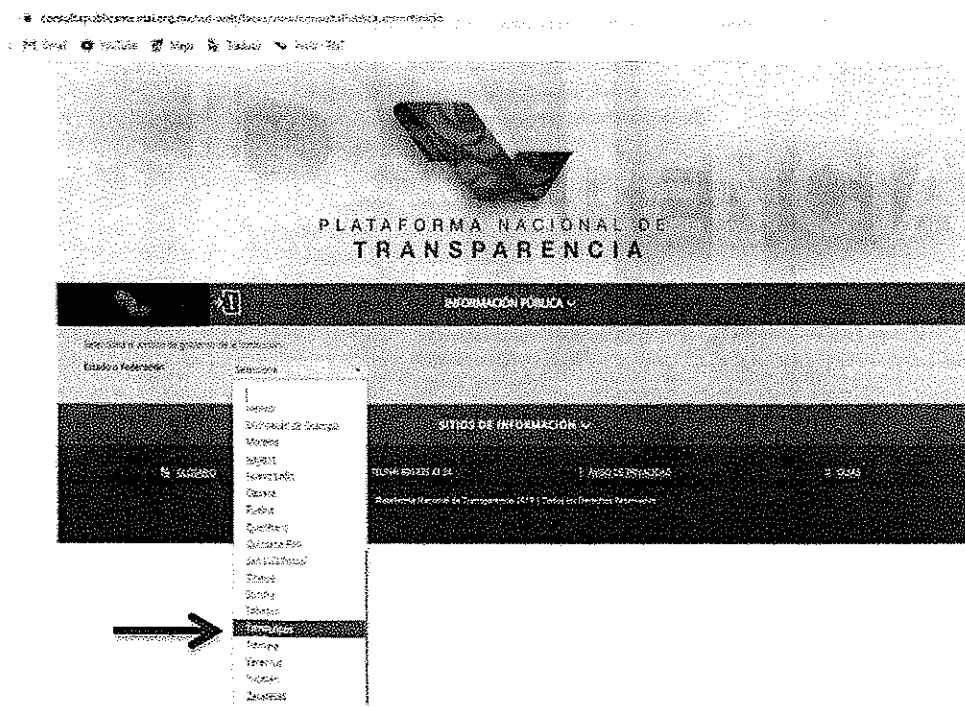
consultapublicamx.inai.org.mx/vut-web/faces/view/consultaPublica.xhtml#inicio

Gmail YouTube Maps Traducir

PLATAFORMA NACIONAL DE
TRANSPARENCIA

INFORMACIÓN PÚBLICA

Selecciona el ámbito de gobierno de la institución
Estado o Federación Selecciona

México
Michoacán de Ocampo
Morelos
Nayarit
Nuevo León
Oaxaca
Puebla
Querétaro
Quintana Roo
San Luis Potosí
Sinaloa
Sonora
Tabasco
Tamaulipas
Tlaxcala
Veracruz
Yucatán
Zacatecas

SITIOS DE INFORMACIÓN

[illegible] TELINAI 800 835 43 24 AVISO DE PRIVACIDAD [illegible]

Plataforma Nacional de Transparencia 2019 | Todos los Derechos Reservados